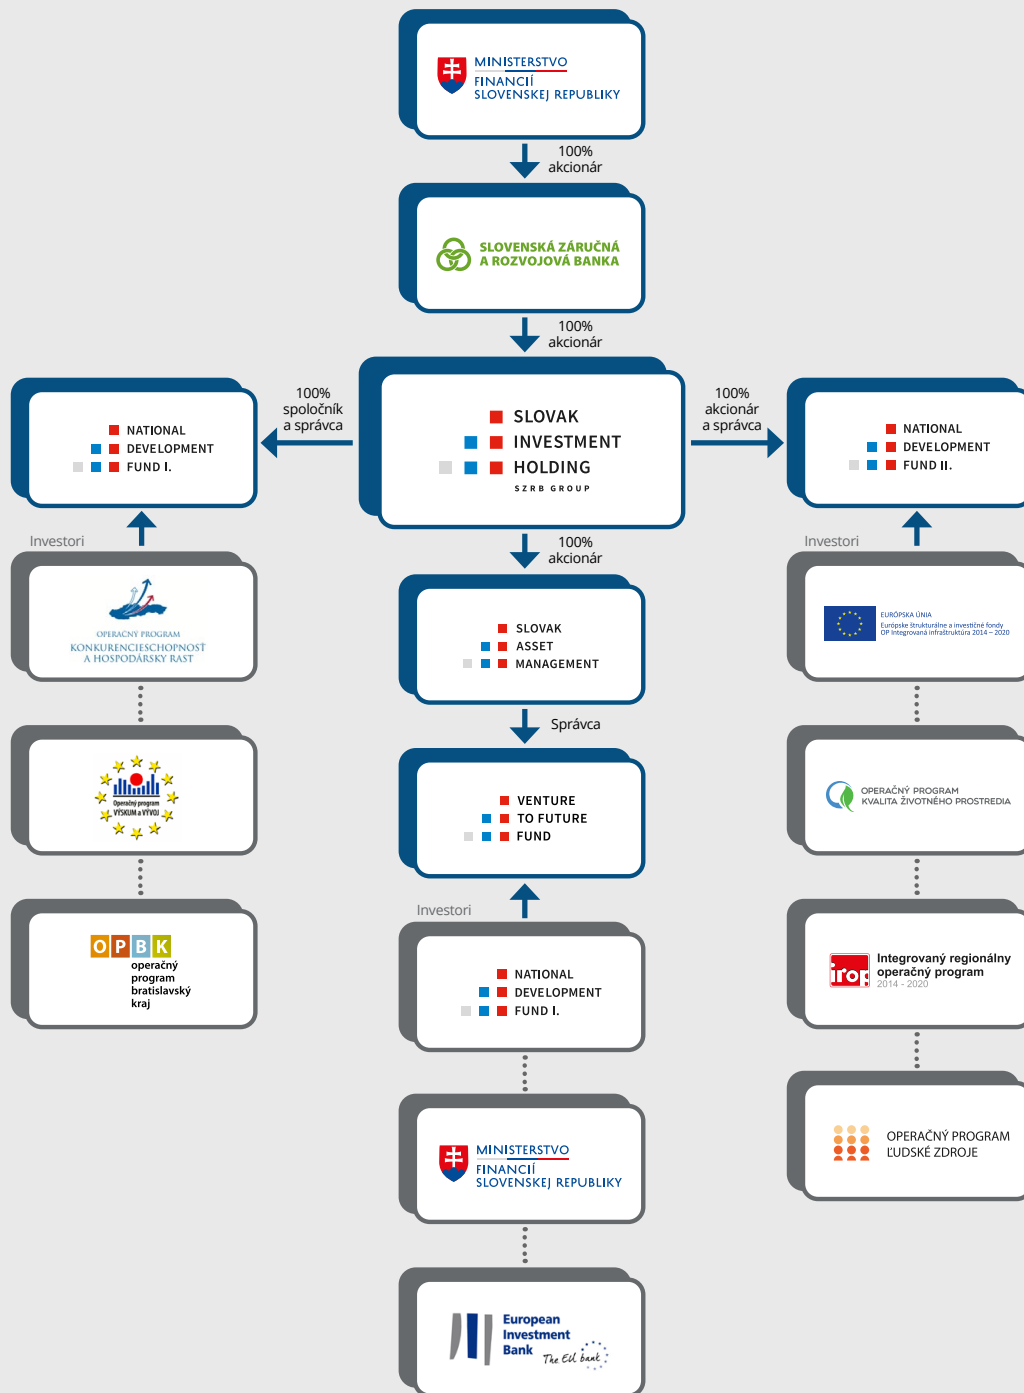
MINISTERSTVO FINANCIÍ SLOVENSKEJ REPUBLIKY

100% akcionár

SLOVENSKÁ ZÁRUČNÁ A ROZVOJOVÁ BANKA

100% akcionár

SLOVAK INVESTMENT HOLDING
SZRB GROUP

100% spoločník a správca

NATIONAL DEVELOPMENT FUND I.

100% akcionár a správca

NATIONAL DEVELOPMENT FUND II.

Investori

OPERAČNÝ PROGRAM KONKURENCIESCHOPNOSŤ A HOSPODÁRSKY RAST

Operačný program VÝSKUM a VÝVOJ

OPBK operačný program bratislavský kraj

100% akcionár

SLOVAK ASSET MANAGEMENT

Správca

VENTURE TO FUTURE FUND

Investori

NATIONAL DEVELOPMENT FUND I.

MINISTERSTVO FINANCIÍ SLOVENSKEJ REPUBLIKY

European Investment Bank The EU bank

Investori

EURÓPSKA ÚNIA
Európske štrukturálne a investičné fondy
OP Integrovaná infraštruktúra 2014 – 2020

OPERAČNÝ PROGRAM KVALITA ŽIVOTNÉHO PROSTREDIA

irop Integrovaný regionálny operačný program 2014 - 2020

OPERAČNÝ PROGRAM ĽUDSKÉ ZDROJE